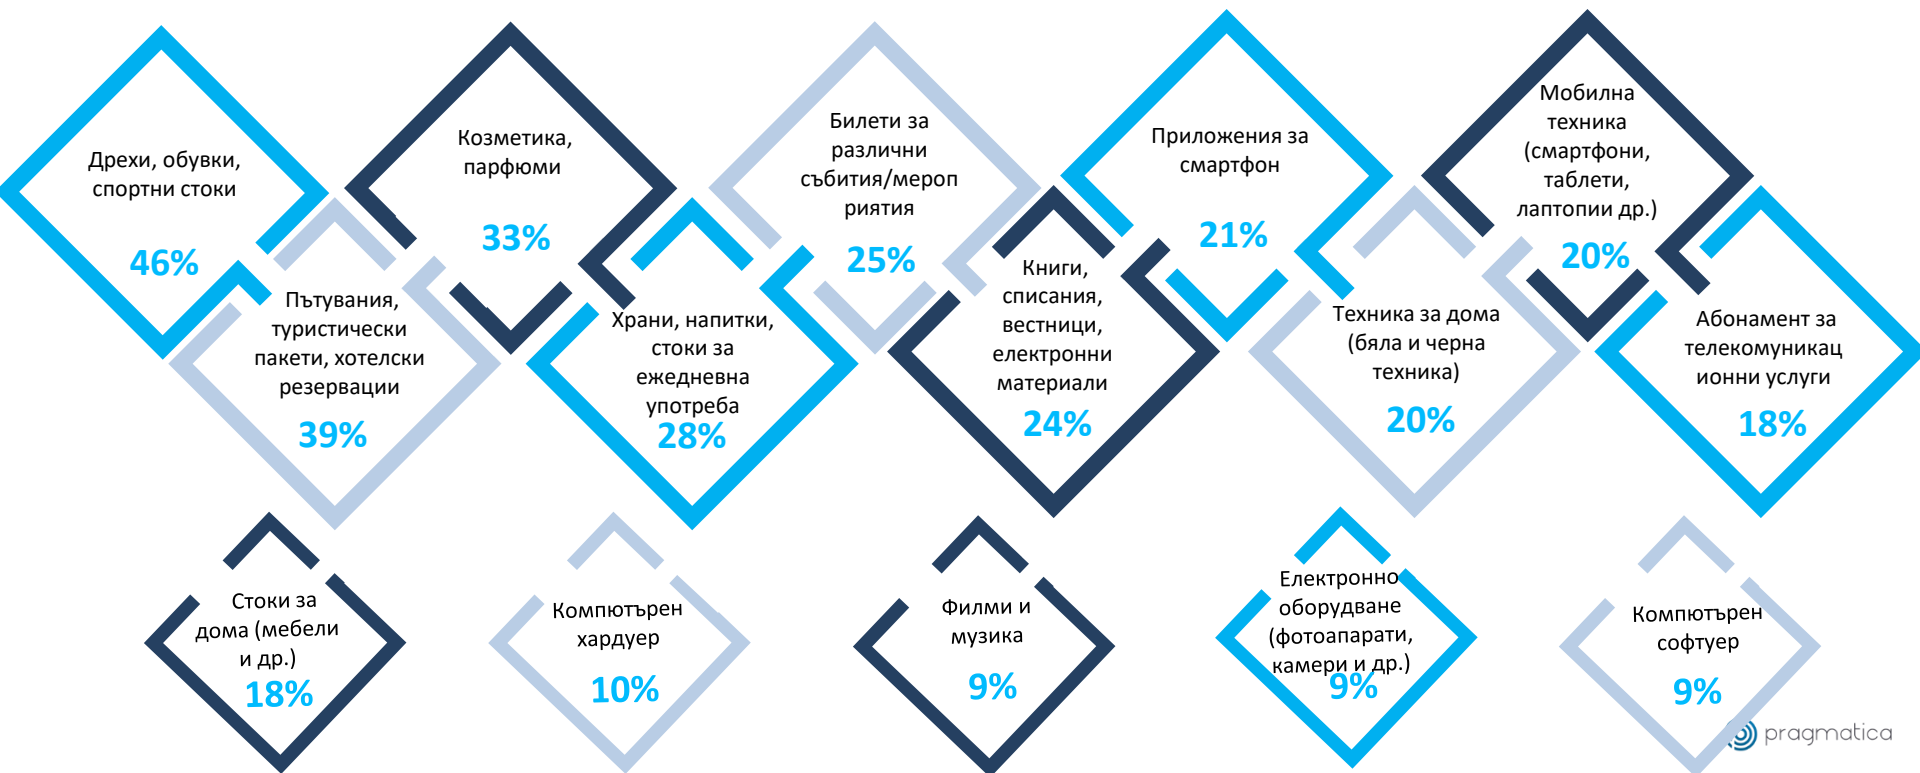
Дрехи, обувки, спортни стоки
46%

Козметика, парфюми
33%

Билети за различни събития/мероприятия
25%

Приложения за смартфон
21%

Мобилна техника (смартфони, таблети, лаптопии др.)
20%

Пътувания, туристически пакети, хотелски резервации
39%

Храни, напитки, стоки за ежедневна употреба
28%

Книги, списания, вестници, електронни материали
24%

Техника за дома (бяла и черна техника)
20%

Абонамент за телекомуникационни услуги
18%

Стоки за дома (мебели и др.)
18%

Компютърен хардуер
10%

Филми и музика
9%

Електронно оборудване (фотоапарати, камери и др.)
9%

Компютърен софтуер
9%

pragmatica